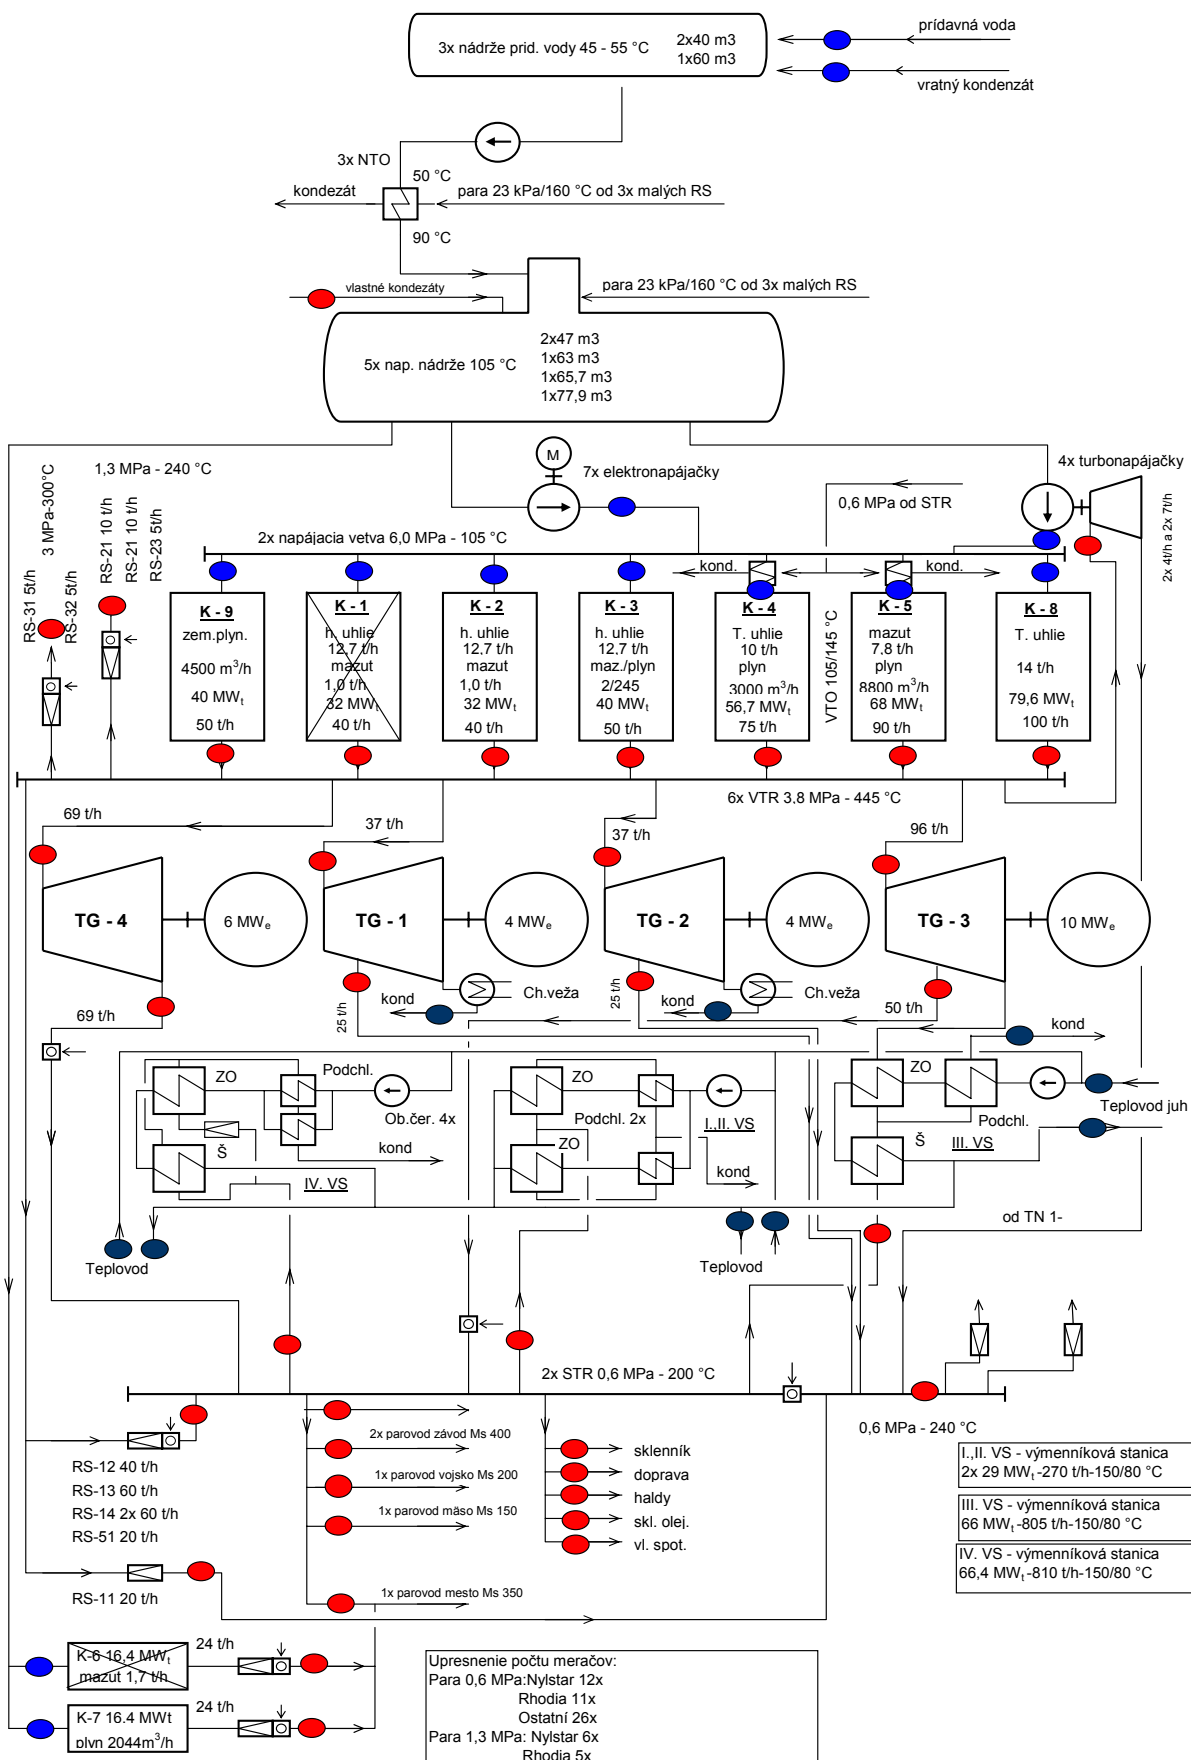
3x nádrže prid. vody 45 - 55 °C
2x40 m3
1x60 m3

prídavná voda
vratný kondenzát

3x NTO
50 °C
kondezát
para 23 kPa/160 °C od 3x malých RS
90 °C

vlastné kondezáty
para 23 kPa/160 °C od 3x malých RS

5x nap. nádrže 105 °C
2x47 m3
1x63 m3
1x65,7 m3
1x77,9 m3

1,3 MPa - 240 °C
3 MPa-300°C
M
7x elektronapájačky
4x turbonapájačky
0,6 MPa od STR
2x 4t/h a 2x 7t/h

RS-21 10 t/h
RS-21 10 t/h
RS-23 5t/h
RS-31 5t/h
RS-32 5t/h

2x napájacia vetva 6,0 MPa - 105 °C
kond.
kond.
VTO 105/145 °C

K - 9
zem.plyn.
4500 m$^3$/h
40 MW$_t$
50 t/h

K - 1
h. uhlie
12,7 t/h
mazut
1,0 t/h
32 MW$_t$
40 t/h

K - 2
h. uhlie
12,7 t/h
mazut
1,0 t/h
32 MW$_t$
40 t/h

K - 3
h. uhlie
12,7 t/h
maz./plyn
2/245
40 MW$_t$
50 t/h

K - 4
T. uhlie
10 t/h
plyn
3000 m$^3$/h
56,7 MW$_t$
75 t/h

K - 5
mazut
7,8 t/h
plyn
8800 m$^3$/h
68 MW$_t$
90 t/h

K - 8
T. uhlie
14 t/h
79,6 MW$_t$
100 t/h

6x VTR 3,8 MPa - 445 °C
69 t/h
37 t/h
37 t/h
96 t/h

TG - 4
6 MW$_e$
TG - 1
4 MW$_e$
TG - 2
4 MW$_e$
TG - 3
10 MW$_e$

69 t/h
25 t/h
kond
Ch.veža
25 t/h
kond
Ch.veža
50 t/h
kond

ZO
Podchl.
Ob.čer. 4x
Š
kond
IV. VS
ZO
Podchl. 2x
ZO
I.,II. VS
kond
ZO
Podchl.
Š
III. VS
Teplovod juh
Teplovod
Teplovod
od TN 1-

2x STR 0,6 MPa - 200 °C
0,6 MPa - 240 °C

2x parovod závod Ms 400
1x parovod vojsko Ms 200
1x parovod mäso Ms 150
1x parovod mesto Ms 350

sklenník
doprava
haldy
skl. olej.
vl. spot.

RS-12 40 t/h
RS-13 60 t/h
RS-14 2x 60 t/h
RS-51 20 t/h
RS-11 20 t/h

I.,II. VS - výmenníková stanica
2x 29 MW$_t$ -270 t/h-150/80 °C
III. VS - výmenníková stanica
66 MW$_t$ -805 t/h-150/80 °C
IV. VS - výmenníková stanica
66,4 MW$_t$ -810 t/h-150/80 °C

K-6 16,4 MW$_t$
mazut 1,7 t/h
24 t/h
K-7 16.4 MWt
plyn 2044m$^3$/h
24 t/h

Upresnenie počtu meračov:
Para 0,6 MPa:Nylstar 12x
Rhodia 11x
Ostatní 26x
Para 1,3 MPa: Nylstar 6x
Rhodia 5x